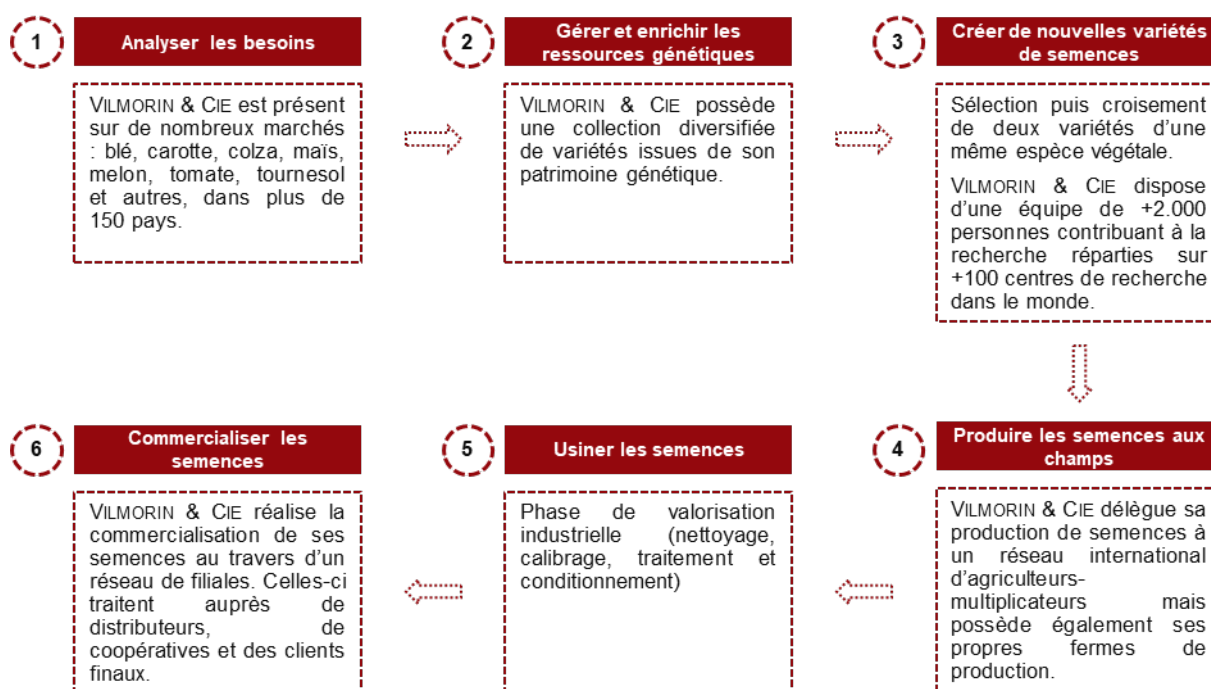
1

Analyser les besoins

VILMORIN & CIE est présent sur de nombreux marchés : blé, carotte, colza, maïs, melon, tomate, tournesol et autres, dans plus de 150 pays.

2

Gérer et enrichir les ressources génétiques

VILMORIN & CIE possède une collection diversifiée de variétés issues de son patrimoine génétique.

3

Créer de nouvelles variétés de semences

Sélection puis croisement de deux variétés d'une même espèce végétale.

VILMORIN & CIE dispose d'une équipe de +2.000 personnes contribuant à la recherche réparties sur +100 centres de recherche dans le monde.

6

Commercialiser les semences

VILMORIN & CIE réalise la commercialisation de ses semences au travers d'un réseau de filiales. Celles-ci traitent auprès de distributeurs, de coopératives et des clients finaux.

5

Usiner les semences

Phase de valorisation industrielle (nettoyage, calibrage, traitement et conditionnement)

4

Produire les semences aux champs

VILMORIN & CIE délègue sa production de semences à un réseau international d'agriculteurs-multiplicateurs mais possède également ses propres fermes de production.